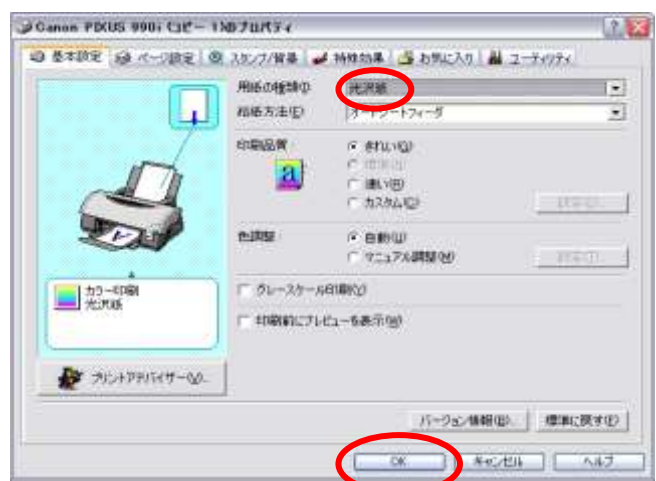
Canon PIXUS 990i セピー 1ゆプロパティ

基本設定 ページ設定 スタンプ/背景 特殊効果 お気に入り ユーティリティ

用紙の種類(I) 光沢紙
給紙方法(E) オートシートフィーダ

印刷品質 きれい(Q)
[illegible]
速い(D)
カスタム(C) 設定(S)...

色調整 自動(U)
マニュアル調整(M) 設定(T)...

カラー印刷
光沢紙

グレースケール印刷(Y)

印刷前にプレビューを表示(W)

プリントアドバイザー(V)...

バージョン情報(B)... 標準に戻す(F)

OK キャンセル ヘルプ